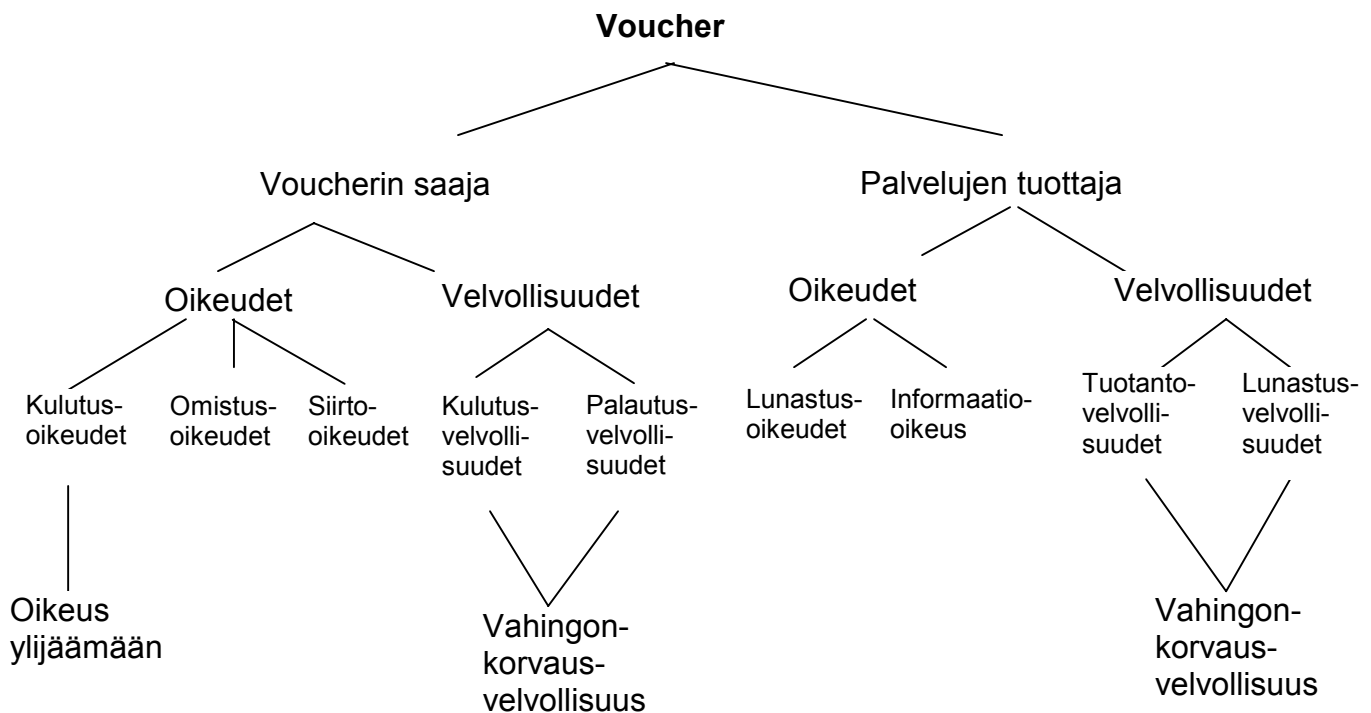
Voucher

Voucherin saaja

Palvelujen tuottaja

Oikeudet

Velvollisuudet

Oikeudet

Velvollisuudet

Kulutusoikeudet

Omistusoikeudet

Siirtooikeudet

Kulutusvelvollisuudet

Palautusvelvollisuudet

Lunastusoikeudet

Informaatiooikeus

Tuotantovelvollisuudet

Lunastusvelvollisuudet

Oikeus ylijäämään

Vahingonkorvausvelvollisuus

Vahingonkorvausvelvollisuus